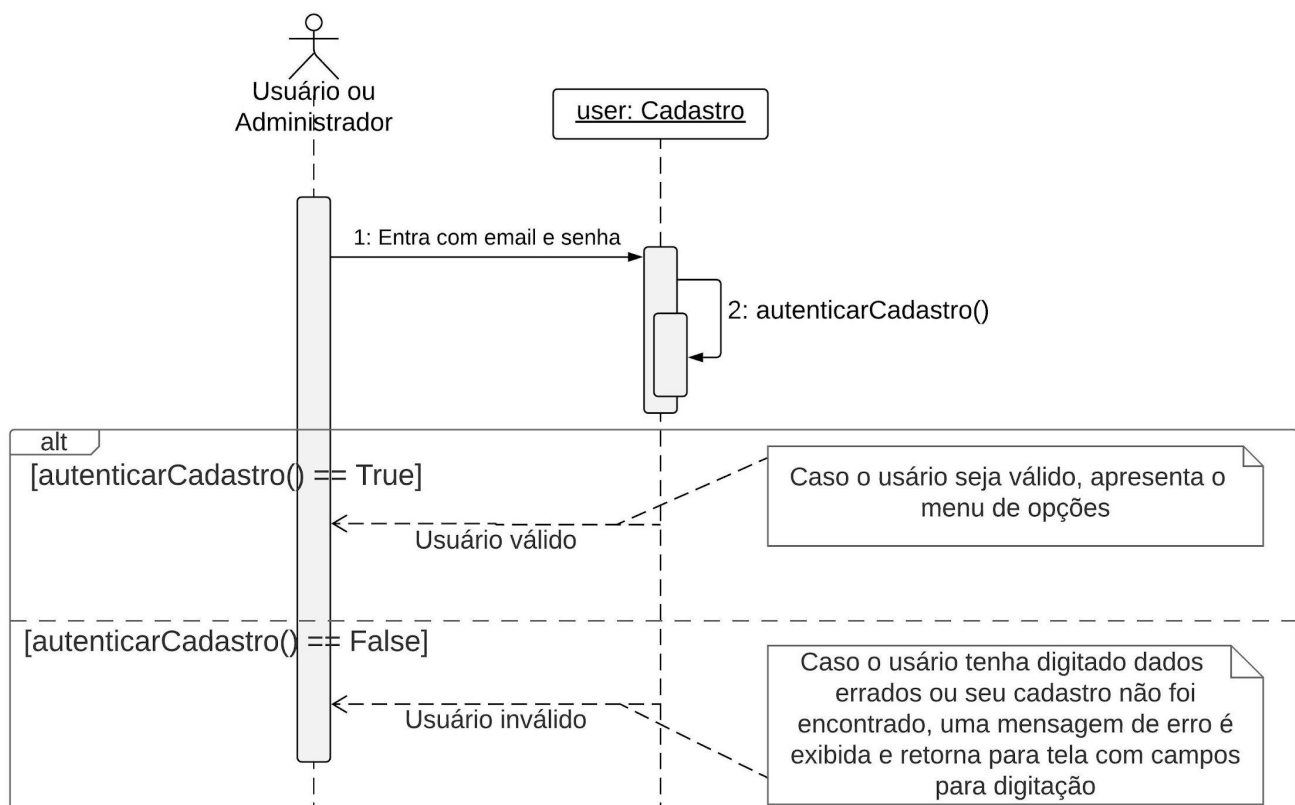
Usuário ou Administrador

user: Cadastro

1: Entra com email e senha

2: autenticarCadastro()

alt

[autenticarCadastro() == True]

Caso o usário seja válido, apresenta o menu de opções

Usuário válido

[autenticarCadastro() == False]

Caso o usário tenha digitado dados errados ou seu cadastro não foi encontrado, uma mensagem de erro é exibida e retorna para tela com campos para digitação

Usuário inválido